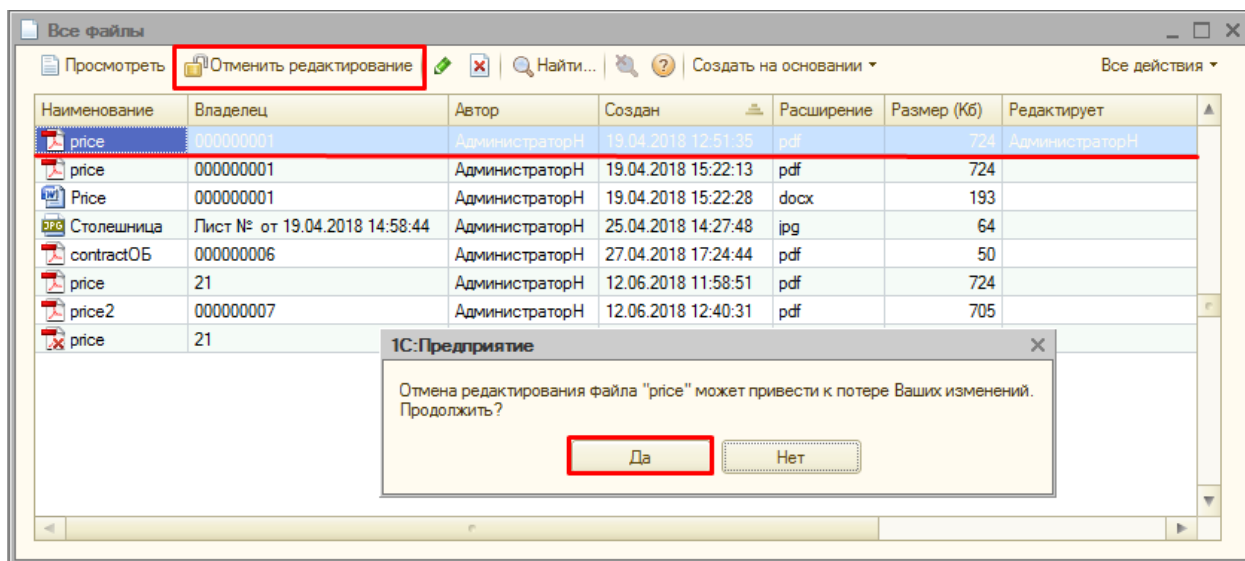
Все файлы

Просмотреть | Отменить редактирование | Найти... | Создать на основании ▾ | Все действия ▾

| Наименование | Владелец | Автор | Создан | Расширение | Размер (Кб) | Редактирует |
|---|---|---|---|---|---|---|
| price | 000000001 | АдминистраторН | 19.04.2018 12:51:35 | pdf | 724 | АдминистраторН |
| price | 000000001 | АдминистраторН | 19.04.2018 15:22:13 | pdf | 724 | |
| Price | 000000001 | АдминистраторН | 19.04.2018 15:22:28 | docx | 193 | |
| Столешница | Лист № от 19.04.2018 14:58:44 | АдминистраторН | 25.04.2018 14:27:48 | jpg | 64 | |
| contractОБ | 000000006 | АдминистраторН | 27.04.2018 17:24:44 | pdf | 50 | |
| price | 21 | АдминистраторН | 12.06.2018 11:58:51 | pdf | 724 | |
| price2 | 000000007 | АдминистраторН | 12.06.2018 12:40:31 | pdf | 705 | |
| price | 21 | | | | | |

1С:Предприятие

Отмена редактирования файла "price" может привести к потере Ваших изменений. Продолжить?

Да | Нет